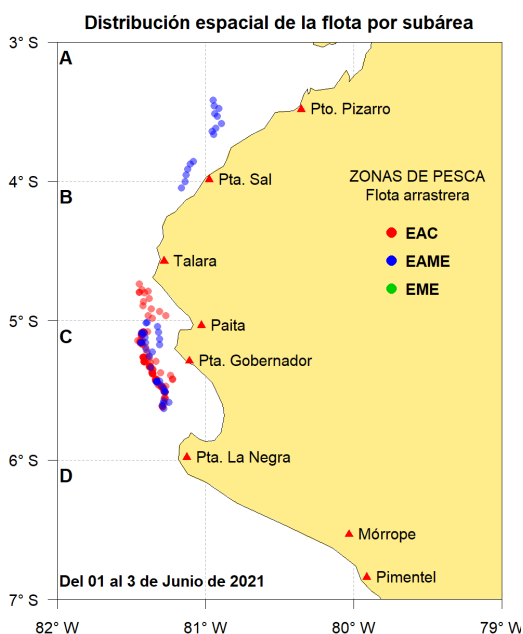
Distribución espacial de la flota por subárea

3° S
4° S
5° S
6° S
7° S

A
B
C
D

Pto. Pizarro
Pta. Sal
Talara
Paita
Pta. Gobernador
Pta. La Negra
Mórrope
Pimentel

ZONAS DE PESCA
Flota arrastrera
EAC
EAME
EME

Del 01 al 3 de Junio de 2021

82° W
81° W
80° W
79° W